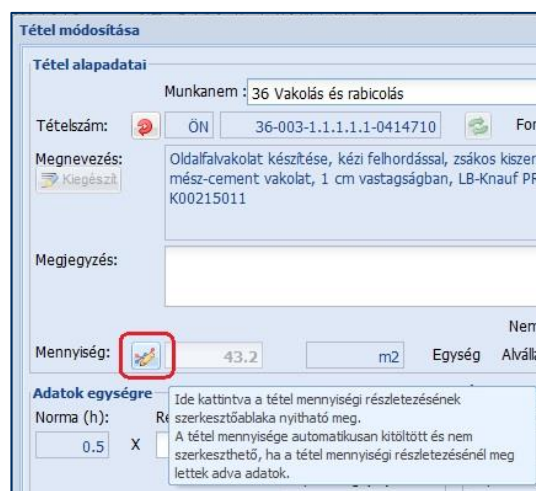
Tétel módosítása

Tétel alapadatai

Munkanem : 36 Vakolás és rabicolás

Tételszám: ÖN 36-003-1.1.1.1.1-0414710 For

Megnevezés: Kiegészít

Oldalfalvakolat készítése, kézi felhordással, zsákos kiszer mész-cement vakolat, 1 cm vastagságban, LB-Knauf PF K00215011

Megjegyzés:

Nem

Mennyiség: 43.2 m2 Egység Alváll

Adatok egységre

Norma (h): Re

0.5 X

Ide kattintva a tétel mennyiségi részletezésének szerkesztőablaka nyitható meg.
A tétel mennyisége automatikusan kitöltött és nem szerkeszthető, ha a tétel mennyiségi részletezésénél meg lettek adva adatok.